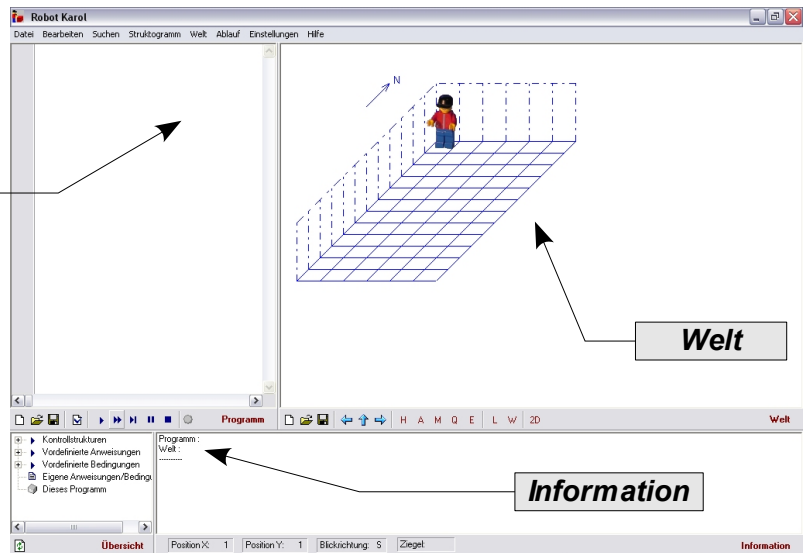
Robot Karol

Datei Bearbeiten Suchen Struktogramm Welt Ablauf Einstellungen Hilfe

N

Welt

Programm

H A M Q E L W 2D

Welt

Kontrollstrukturen
Vordefinierte Anweisungen
Vordefinierte Bedingungen
Eigene Anweisungen/Bedingu
Dieses Programm

Programm :
Welt :
---------

Information

Übersicht

Position X: 1

Position Y: 1

Blickrichtung: S

Ziegel:

Information